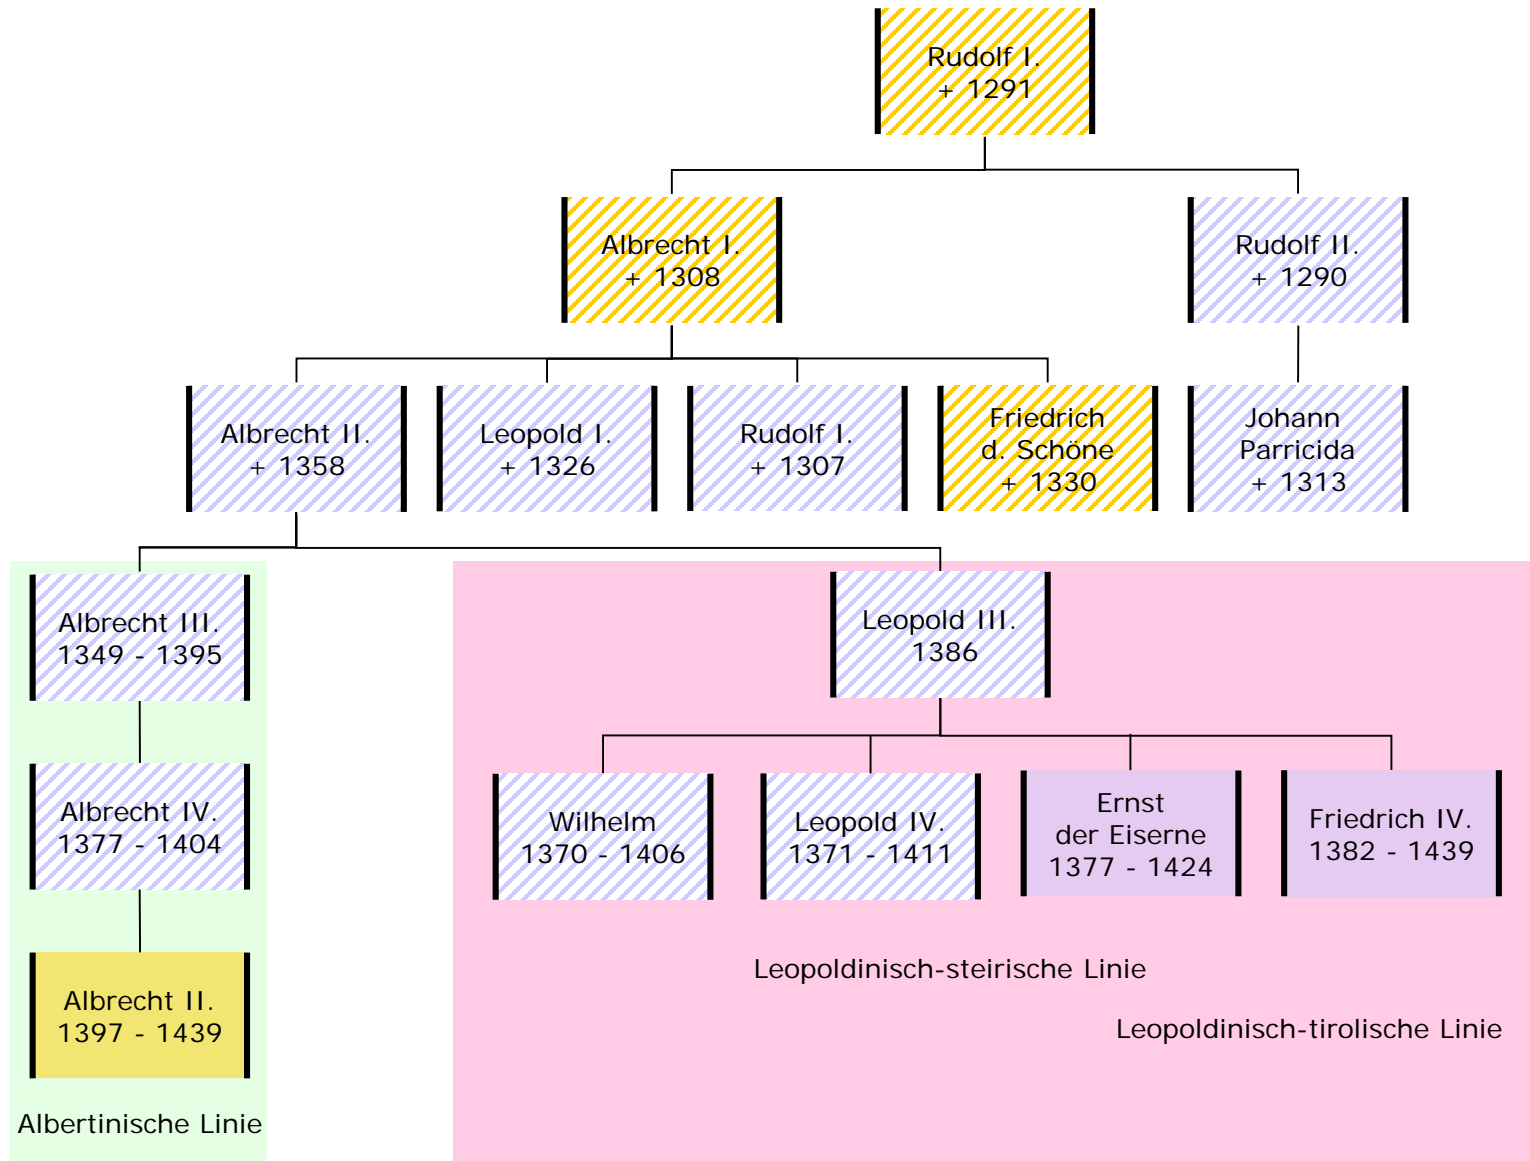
Rudolf I.
+ 1291

Albrecht I.
+ 1308

Rudolf II.
+ 1290

Albrecht II.
+ 1358

Leopold I.
+ 1326

Rudolf I.
+ 1307

Friedrich
d. Schöne
+ 1330

Johann
Parricida
+ 1313

Albrecht III.
1349 - 1395

Leopold III.
1386

Albrecht IV.
1377 - 1404

Wilhelm
1370 - 1406

Leopold IV.
1371 - 1411

Ernst
der Eiserne
1377 - 1424

Friedrich IV.
1382 - 1439

Albrecht II.
1397 - 1439

Leopoldinisch-steirische Linie

Leopoldinisch-tirolische Linie

Albertinische Linie